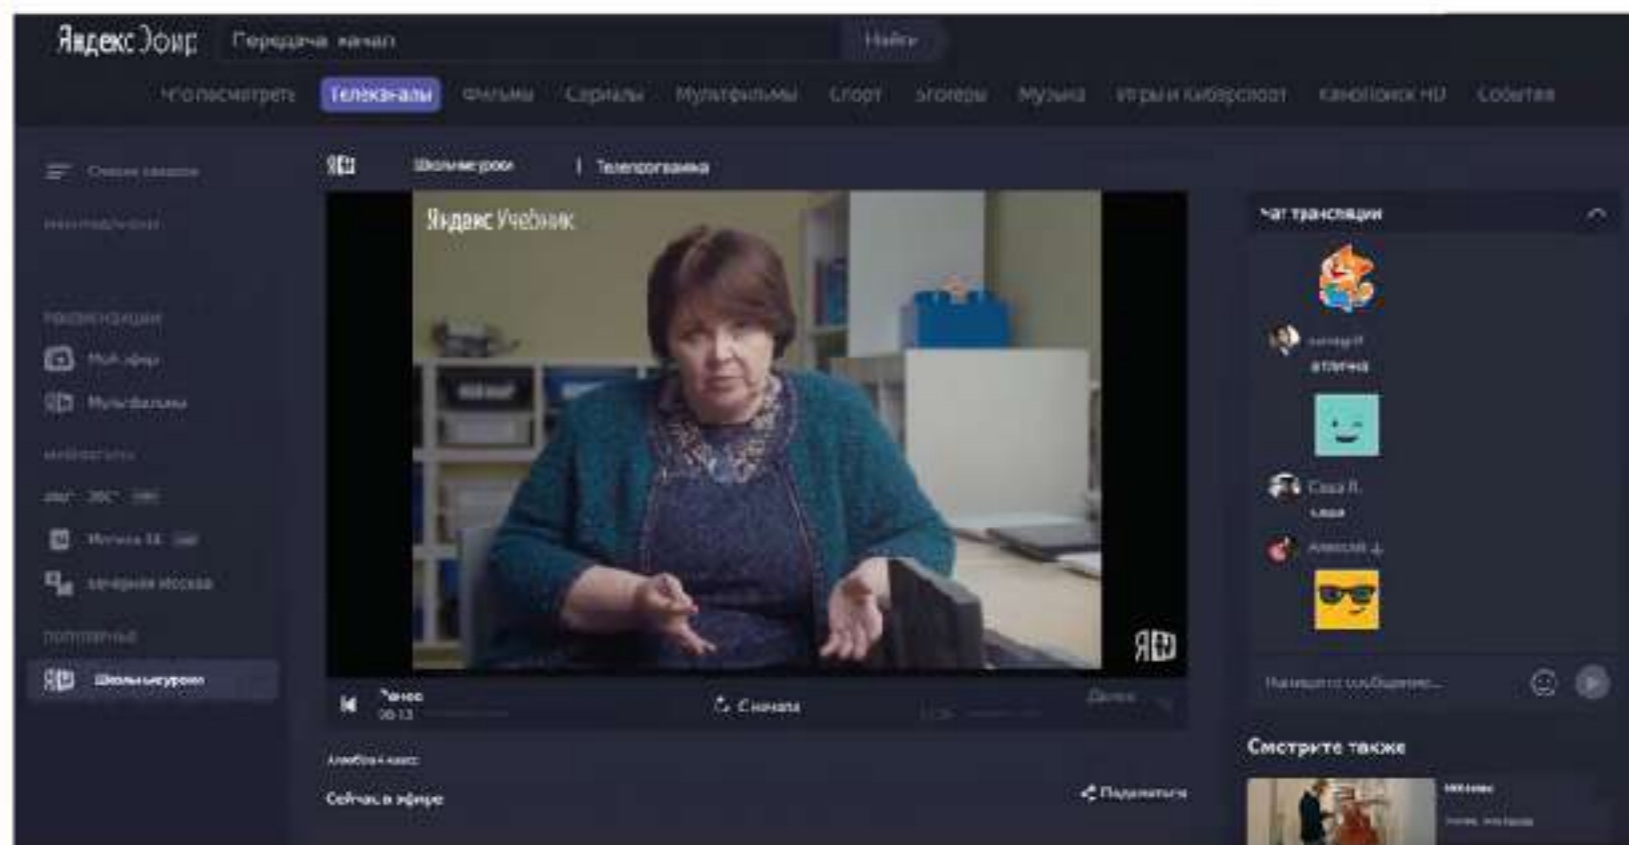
Яндекс Эфир Передача канал Найти

Что посмотреть Телеканалы Фильмы Сериалы Мультфильмы Спорт Блогеры Музыка Игры и киберспорт КиноПоиск HD События

Список каналов

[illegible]

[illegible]

Мой эфир

Мультфильмы

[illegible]

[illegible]

Москва 24 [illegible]

Вечерняя Москва

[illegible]

Школьные уроки

Школьные уроки | Телепрограмма

Яндекс Учебник

Ранее 09:13

Сначала

Далее

Алгебра 4 класс

Сейчас в эфире

Поделиться

Чат трансляции

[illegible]

отлично

Саша Л.

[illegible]

Алексей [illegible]

Напишите сообщение...

Смотрите также

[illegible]